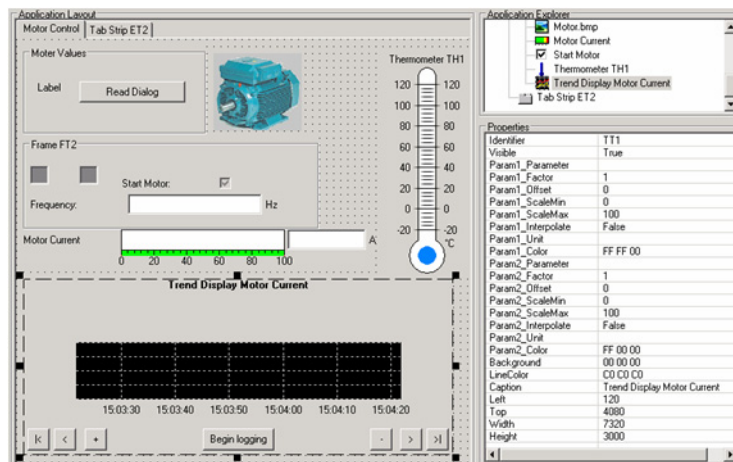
Application Layout
Motor Control | Tab Strip ET2

Moter Values
Label
Read Dialog

Frame FT2
Start Motor:
Frequency:
Hz

Motor Current
0 20 40 60 80 100
A

Thermometer TH1
120 120
100 100
80 80
60 60
40 40
20 20
0 0
-20 -20
°C

Trend Display Motor Current
15:03:30 15:03:40 15:03:50 15:04:00 15:04:10 15:04:20
K < + Begin logging - > >I

Application Explorer
Motor.bmp
Motor Current
Start Motor
Thermometer TH1
Trend Display Motor Current
Tab Strip ET2

Properties

| | |
|---|---|
| Identifier | TT1 |
| Visible | True |
| Param1_Parameter | |
| Param1_Factor | 1 |
| Param1_Offset | 0 |
| Param1_ScaleMin | 0 |
| Param1_ScaleMax | 100 |
| Param1_Interpolate | False |
| Param1_Unit | |
| Param1_Color | FF FF 00 |
| Param2_Parameter | |
| Param2_Factor | 1 |
| Param2_Offset | 0 |
| Param2_ScaleMin | 0 |
| Param2_ScaleMax | 100 |
| Param2_Interpolate | False |
| Param2_Unit | |
| Param2_Color | FF 00 00 |
| Background | 00 00 00 |
| LineColor | C0 C0 C0 |
| Caption | Trend Display Motor Current |
| Left | 120 |
| Top | 4080 |
| Width | 7320 |
| Height | 3000 |